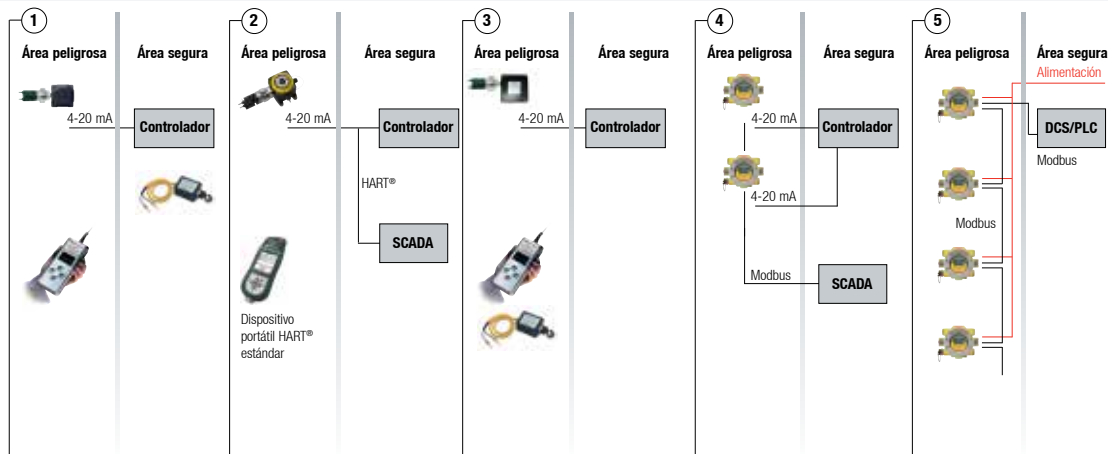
1

Área peligrosa

Área segura

4-20 mA

Controlador

2

Área peligrosa

Área segura

4-20 mA

Controlador

HART®

SCADA

Dispositivo portátil HART® estándar

3

Área peligrosa

Área segura

4-20 mA

Controlador

4

Área peligrosa

Área segura

4-20 mA

Controlador

4-20 mA

Modbus

SCADA

5

Área peligrosa

Área segura

Alimentación

DCS/PLC

Modbus

Modbus